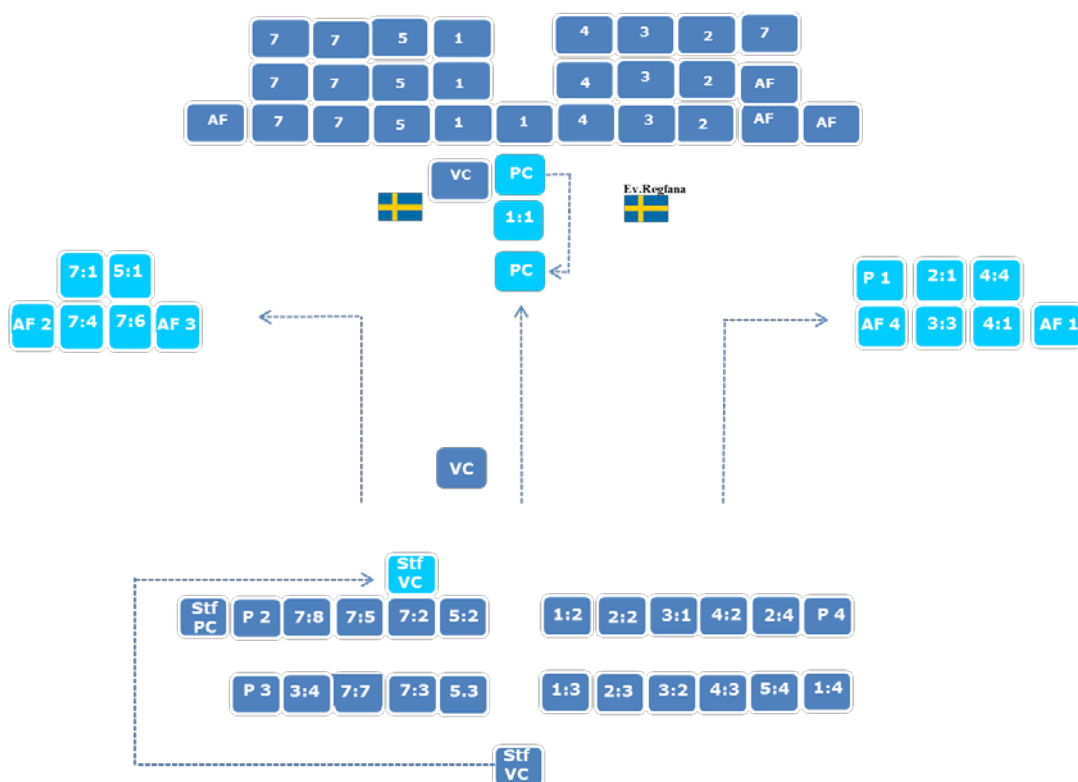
7 7 5 1
4 3 2 7
7 7 5 1
4 3 2 AF
AF 7 7 5 1 1 4 3 2 AF AF

VC PC
1:1
PC
Ev.Regfana

7:1 5:1
AF 2 7:4 7:6 AF 3

P 1 2:1 4:4
AF 4 3:3 4:1 AF 1

VC

Stf VC
Stf PC P 2 7:8 7:5 7:2 5:2
1:2 2:2 3:1 4:2 2:4 P 4

P 3 3:4 7:7 7:3 5.3
1:3 2:3 3:2 4:3 5:4 1:4

Stf VC